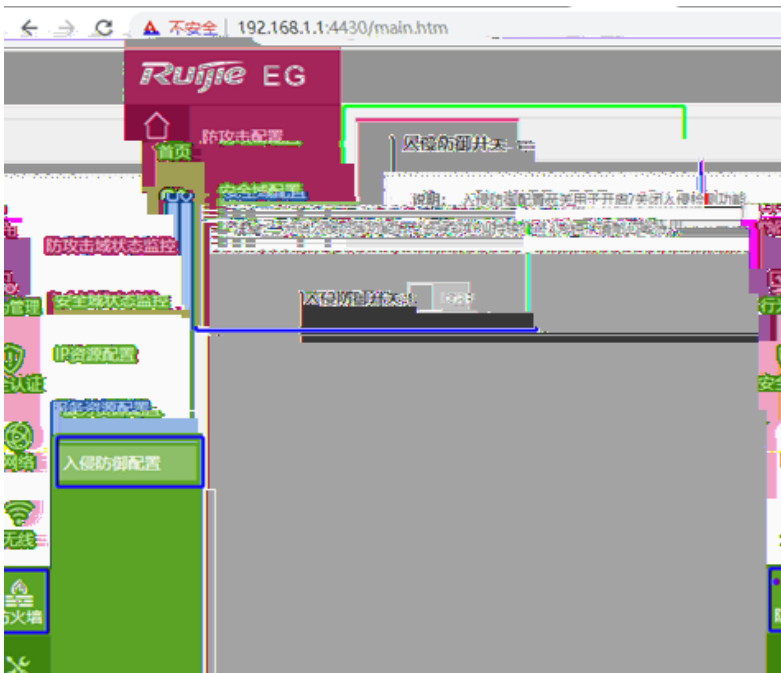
不安全 | 192.168.1.1:4430/main.htm

Ruijie EG

首页

防攻击配置

安全域配置

防攻击域状态监控

安全域状态监控

IP资源配置

服务资源配置

入侵防御配置

入侵防御开关

说明：入侵防御配置页面用于开启/关闭入侵检测功能

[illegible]

入侵防御开关： 关闭

管理

认证

网络

无线

防火墙